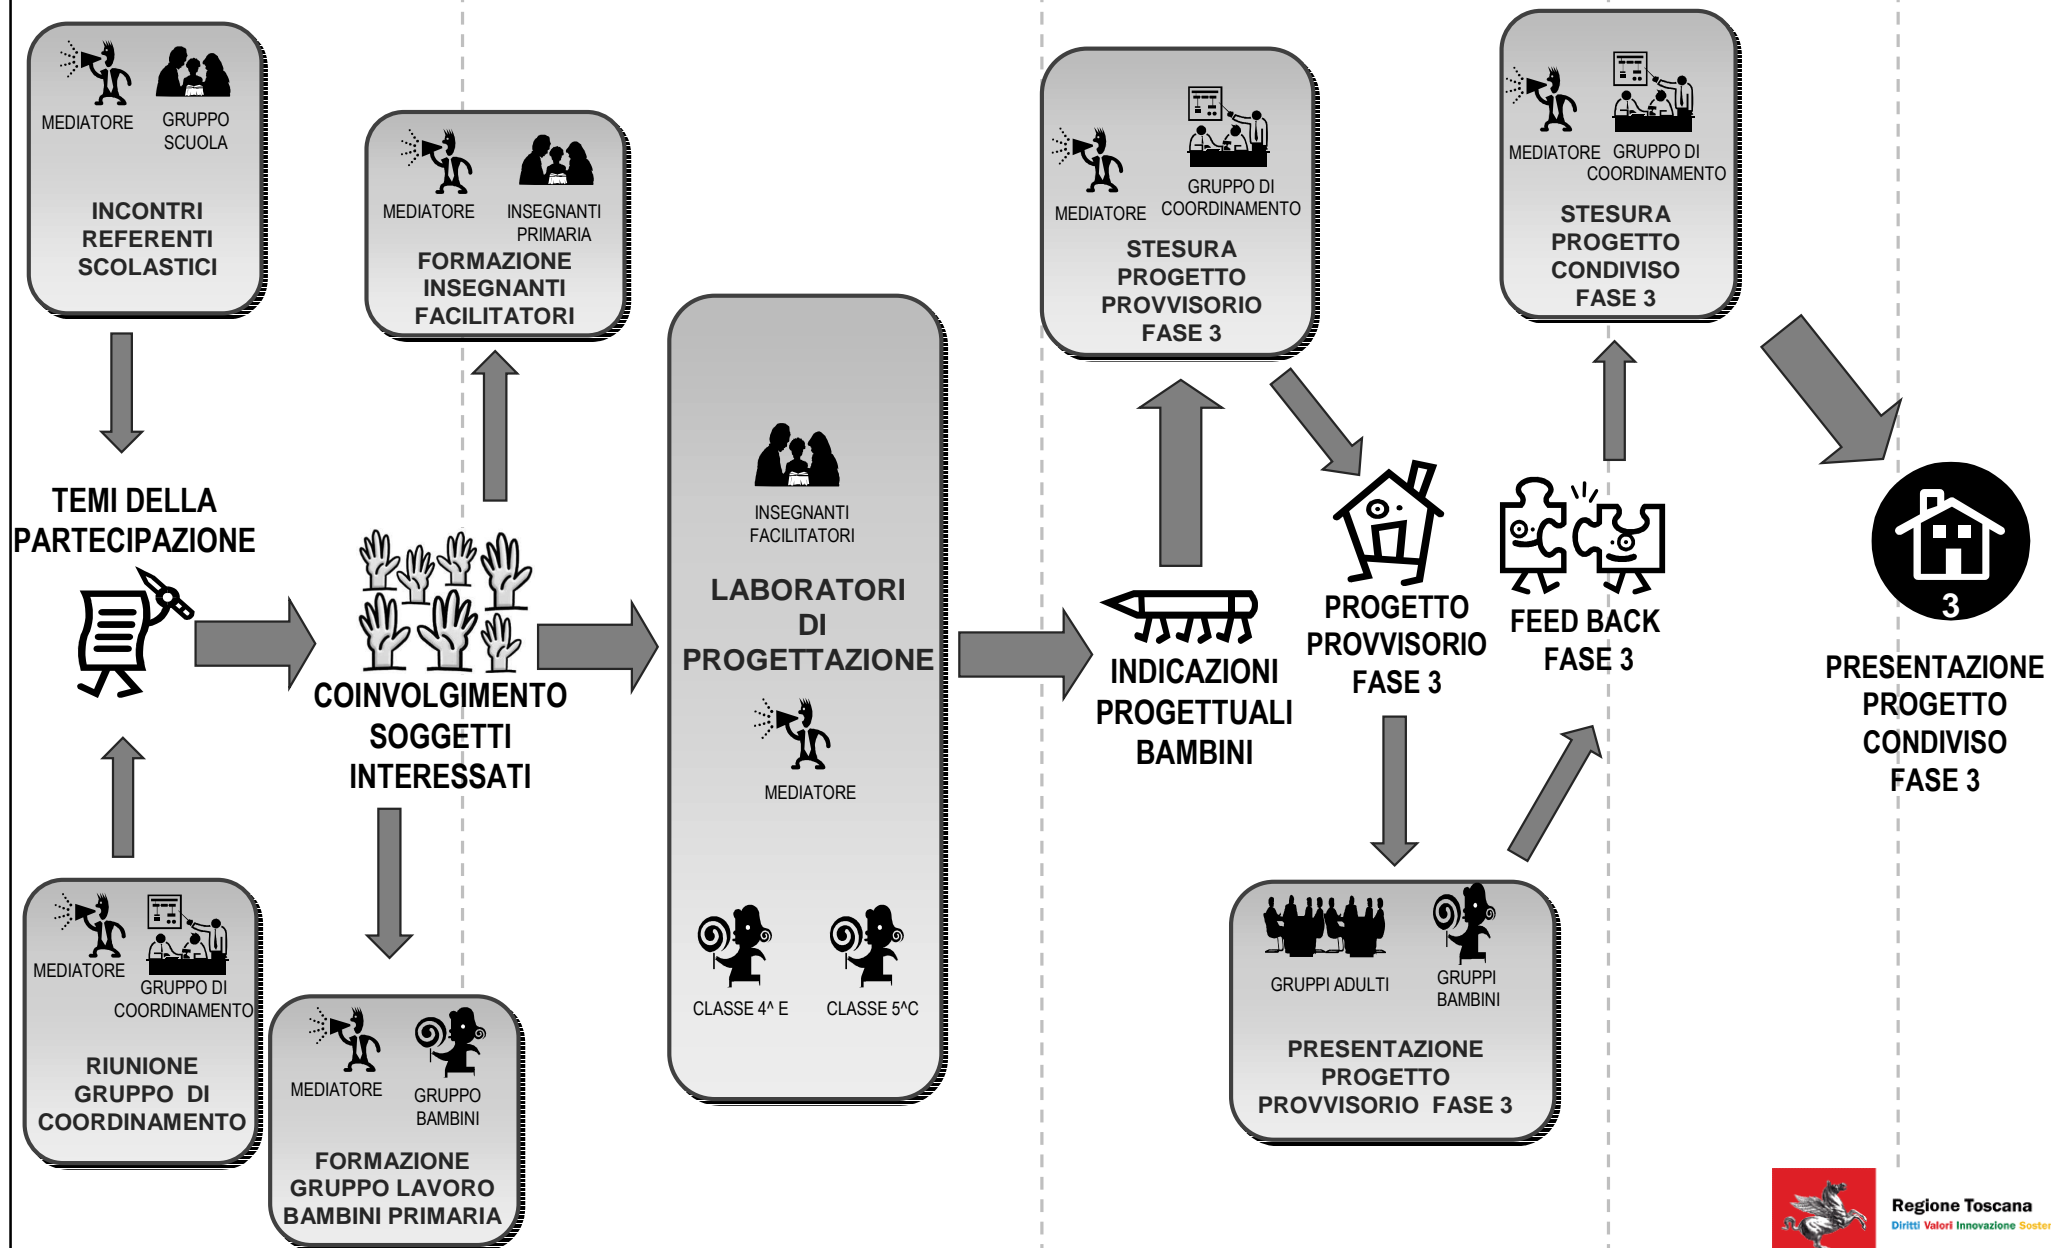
MEDIATORE GRUPPO SCUOLA

INCONTRI REFERENTI SCOLASTICI

MEDIATORE INSEGNANTI PRIMARIA

FORMAZIONE INSEGNANTI FACILITATORI

TEMI DELLA PARTECIPAZIONE

COINVOLGIMENTO SOGGETTI INTERESSATI

MEDIATORE GRUPPO DI COORDINAMENTO

RIUNIONE GRUPPO DI COORDINAMENTO

MEDIATORE GRUPPO BAMBINI

FORMAZIONE GRUPPO LAVORO BAMBINI PRIMARIA

INSEGNANTI FACILITATORI

LABORATORI DI PROGETTAZIONE

MEDIATORE

CLASSE 4^ E CLASSE 5^C

MEDIATORE GRUPPO DI COORDINAMENTO

STESURA PROGETTO PROVVISORIO FASE 3

INDICAZIONI PROGETTUALI BAMBINI

PROGETTO PROVVISORIO FASE 3

GRUPPI ADULTI GRUPPI BAMBINI

PRESENTAZIONE PROGETTO PROVVISORIO FASE 3

MEDIATORE GRUPPO DI COORDINAMENTO

STESURA PROGETTO CONDIVISO FASE 3

FEED BACK FASE 3

3

PRESENTAZIONE PROGETTO CONDIVISO FASE 3

Regione Toscana
Diritti Valori Innovazione Soster